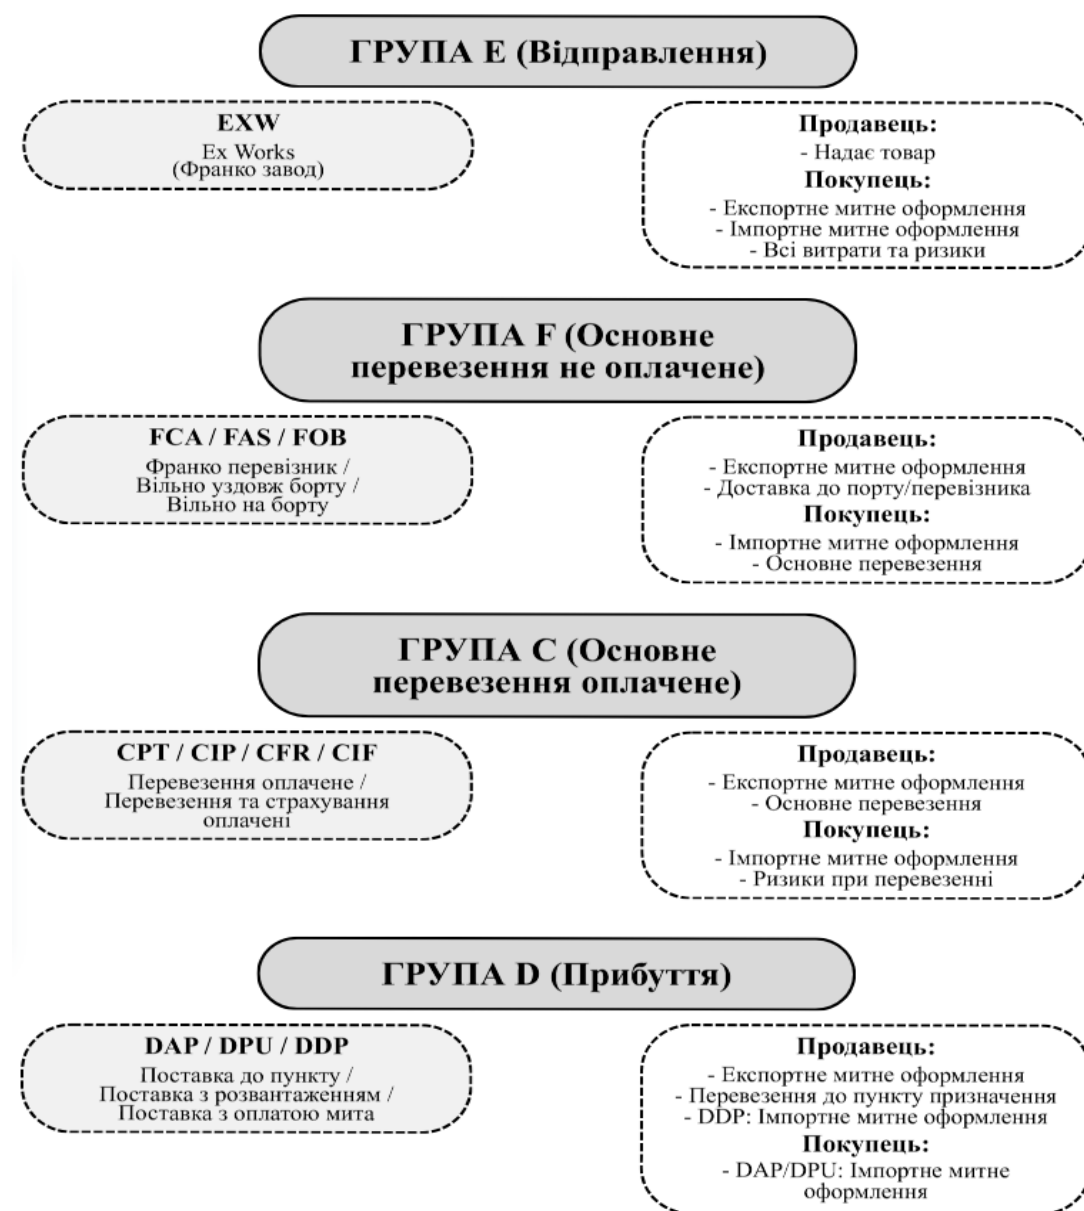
ГРУПА E (Відправлення)

EXW
Ex Works
(Франко завод)

Продавець:
- Надає товар
Покупець:
- Експортне митне оформлення
- Імпортне митне оформлення
- Всі витрати та ризики

ГРУПА F (Основне перевезення не оплачене)

FCA / FAS / FOB
Франко перевізник /
Вільно уздовж борту /
Вільно на борту

Продавець:
- Експортне митне оформлення
- Доставка до порту/перевізника
Покупець:
- Імпортне митне оформлення
- Основне перевезення

ГРУПА C (Основне перевезення оплачене)

CPT / CIP / CFR / CIF
Перевезення оплачене /
Перевезення та страхування оплачені

Продавець:
- Експортне митне оформлення
- Основне перевезення
Покупець:
- Імпортне митне оформлення
- Ризики при перевезенні

ГРУПА D (Прибуття)

DAP / DPU / DDP
Поставка до пункту /
Поставка з розвантаженням /
Поставка з оплатою мита

Продавець:
- Експортне митне оформлення
- Перевезення до пункту призначення
- DDP: Імпортне митне оформлення
Покупець:
- DAP/DPU: Імпортне митне оформлення